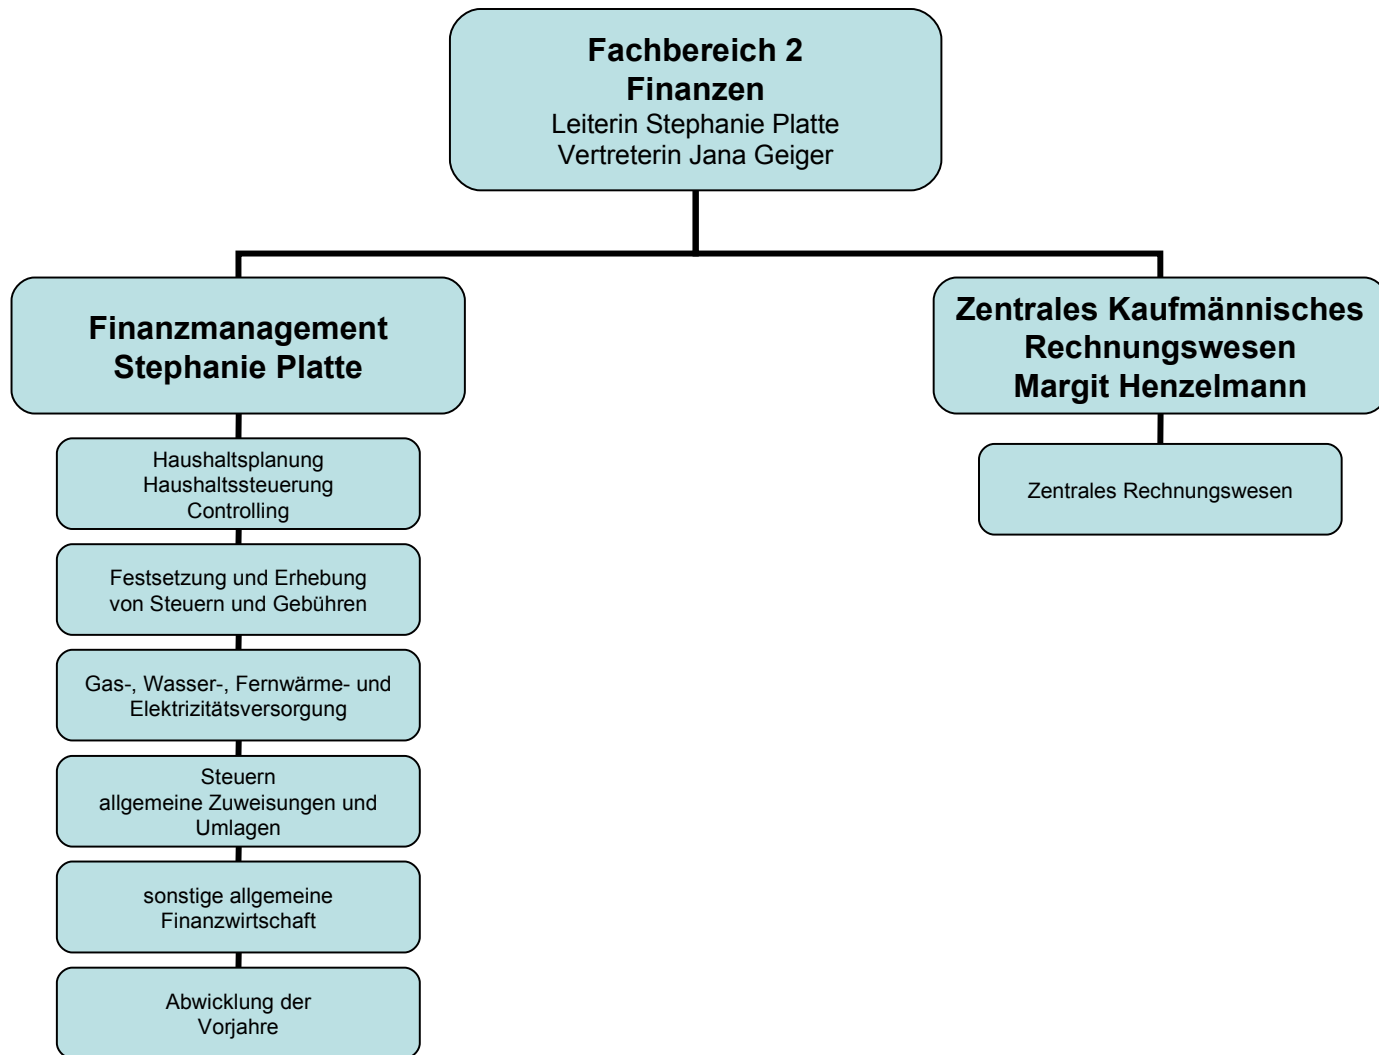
Fachbereich 2
Finanzen
Leiterin Stephanie Platte
Vertreterin Jana Geiger

Finanzmanagement
Stephanie Platte

Haushaltsplanung
Haushaltssteuerung
Controlling

Festsetzung und Erhebung von Steuern und Gebühren

Gas-, Wasser-, Fernwärme- und Elektrizitätsversorgung

Steuern
allgemeine Zuweisungen und Umlagen

sonstige allgemeine Finanzwirtschaft

Abwicklung der Vorjahre

Zentrales Kaufmännisches Rechnungswesen
Margit Henzelmann

Zentrales Rechnungswesen